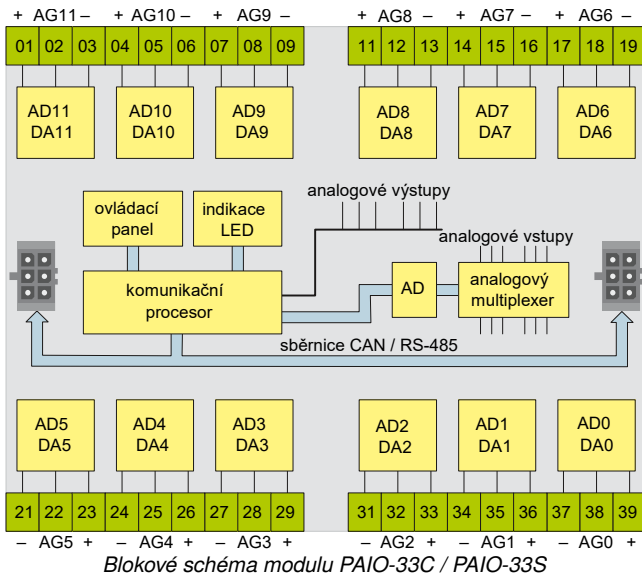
+ AG11 – + AG10 – + AG9 – + AG8 – + AG7 – + AG6 –

01 02 03 04 05 06 07 08 09 11 12 13 14 15 16 17 18 19

AD11 DA11

AD10 DA10

AD9 DA9

AD8 DA8

AD7 DA7

AD6 DA6

analogové výstupy

ovládací panel

indikace LED

analogové vstupy

komunikační procesor

AD

analogový multiplexer

sběrnice CAN / RS-485

AD5 DA5

AD4 DA4

AD3 DA3

AD2 DA2

AD1 DA1

AD0 DA0

21 22 23 24 25 26 27 28 29 31 32 33 34 35 36 37 38 39

– AG5 + – AG4 + – AG3 + – AG2 + – AG1 + – AG0 +

Blokové schéma modulu PAIO-33C / PAIO-33S